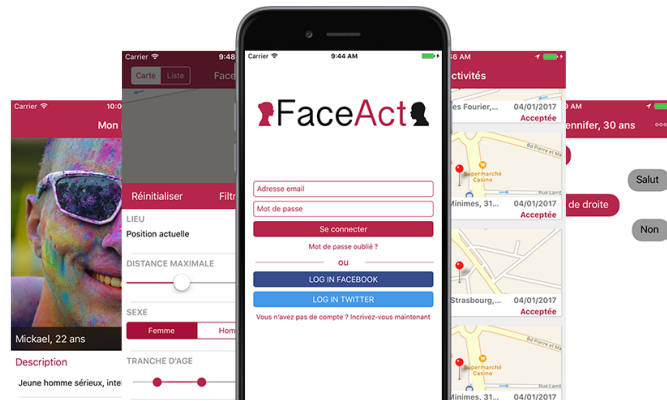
Carrier 10:
Mon
Mickael, 22 ans
Description
Jeune homme sérieux, inte

Carrier 9:48
Carte Liste
Face
Réinitialiser Filtr
LIEU
Position actuelle
DISTANCE MAXIMALE
SEXE
Femme Hom
TRANCHE D'AGE

Carrier 9:44 AM
FaceAct
Adresse email
Mot de passe
Se connecter
Mot de passe oublié ?
ou
LOG IN FACEBOOK
LOG IN TWITTER
Vous n'avez pas de compte ? Incrivez-vous maintenant

ctivités
es Fourier,... 04/01/2017
Acceptée
Supermarché Casino
Minimes, 31... 04/01/2017
Acceptée
Strasbourg,... 04/01/2017
Acceptée
Supermarché Casino

ennifer, 30 ans
Salut
de droite
Non